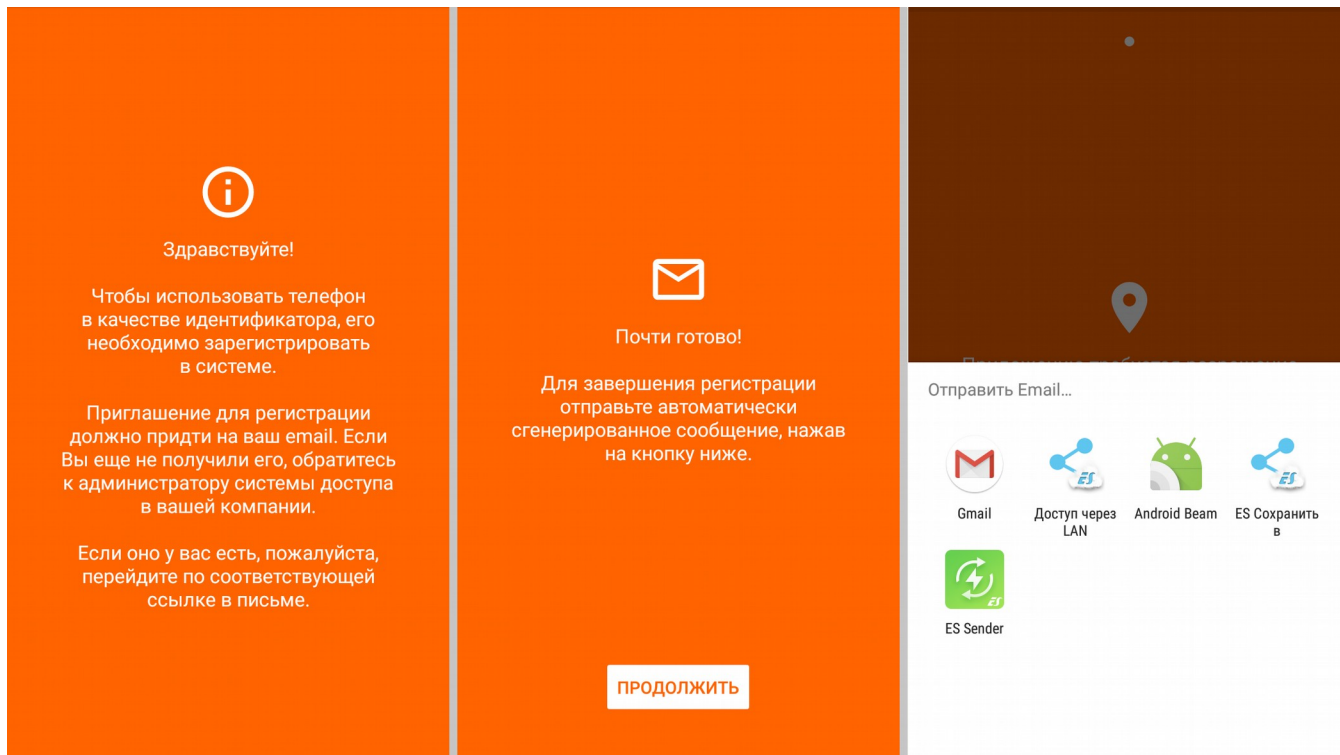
Здравствуйте!

Чтобы использовать телефон в качестве идентификатора, его необходимо зарегистрировать в системе.

Приглашение для регистрации должно придти на ваш email. Если Вы еще не получили его, обратитесь к администратору системы доступа в вашей компании.

Если оно у вас есть, пожалуйста, перейдите по соответствующей ссылке в письме.

Почти готово!

Для завершения регистрации отправьте автоматически сгенерированное сообщение, нажав на кнопку ниже.

ПРОДОЛЖИТЬ

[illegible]

Отправить Email...

Gmail

Доступ через LAN

Android Beam

ES Сохранить в

ES Sender